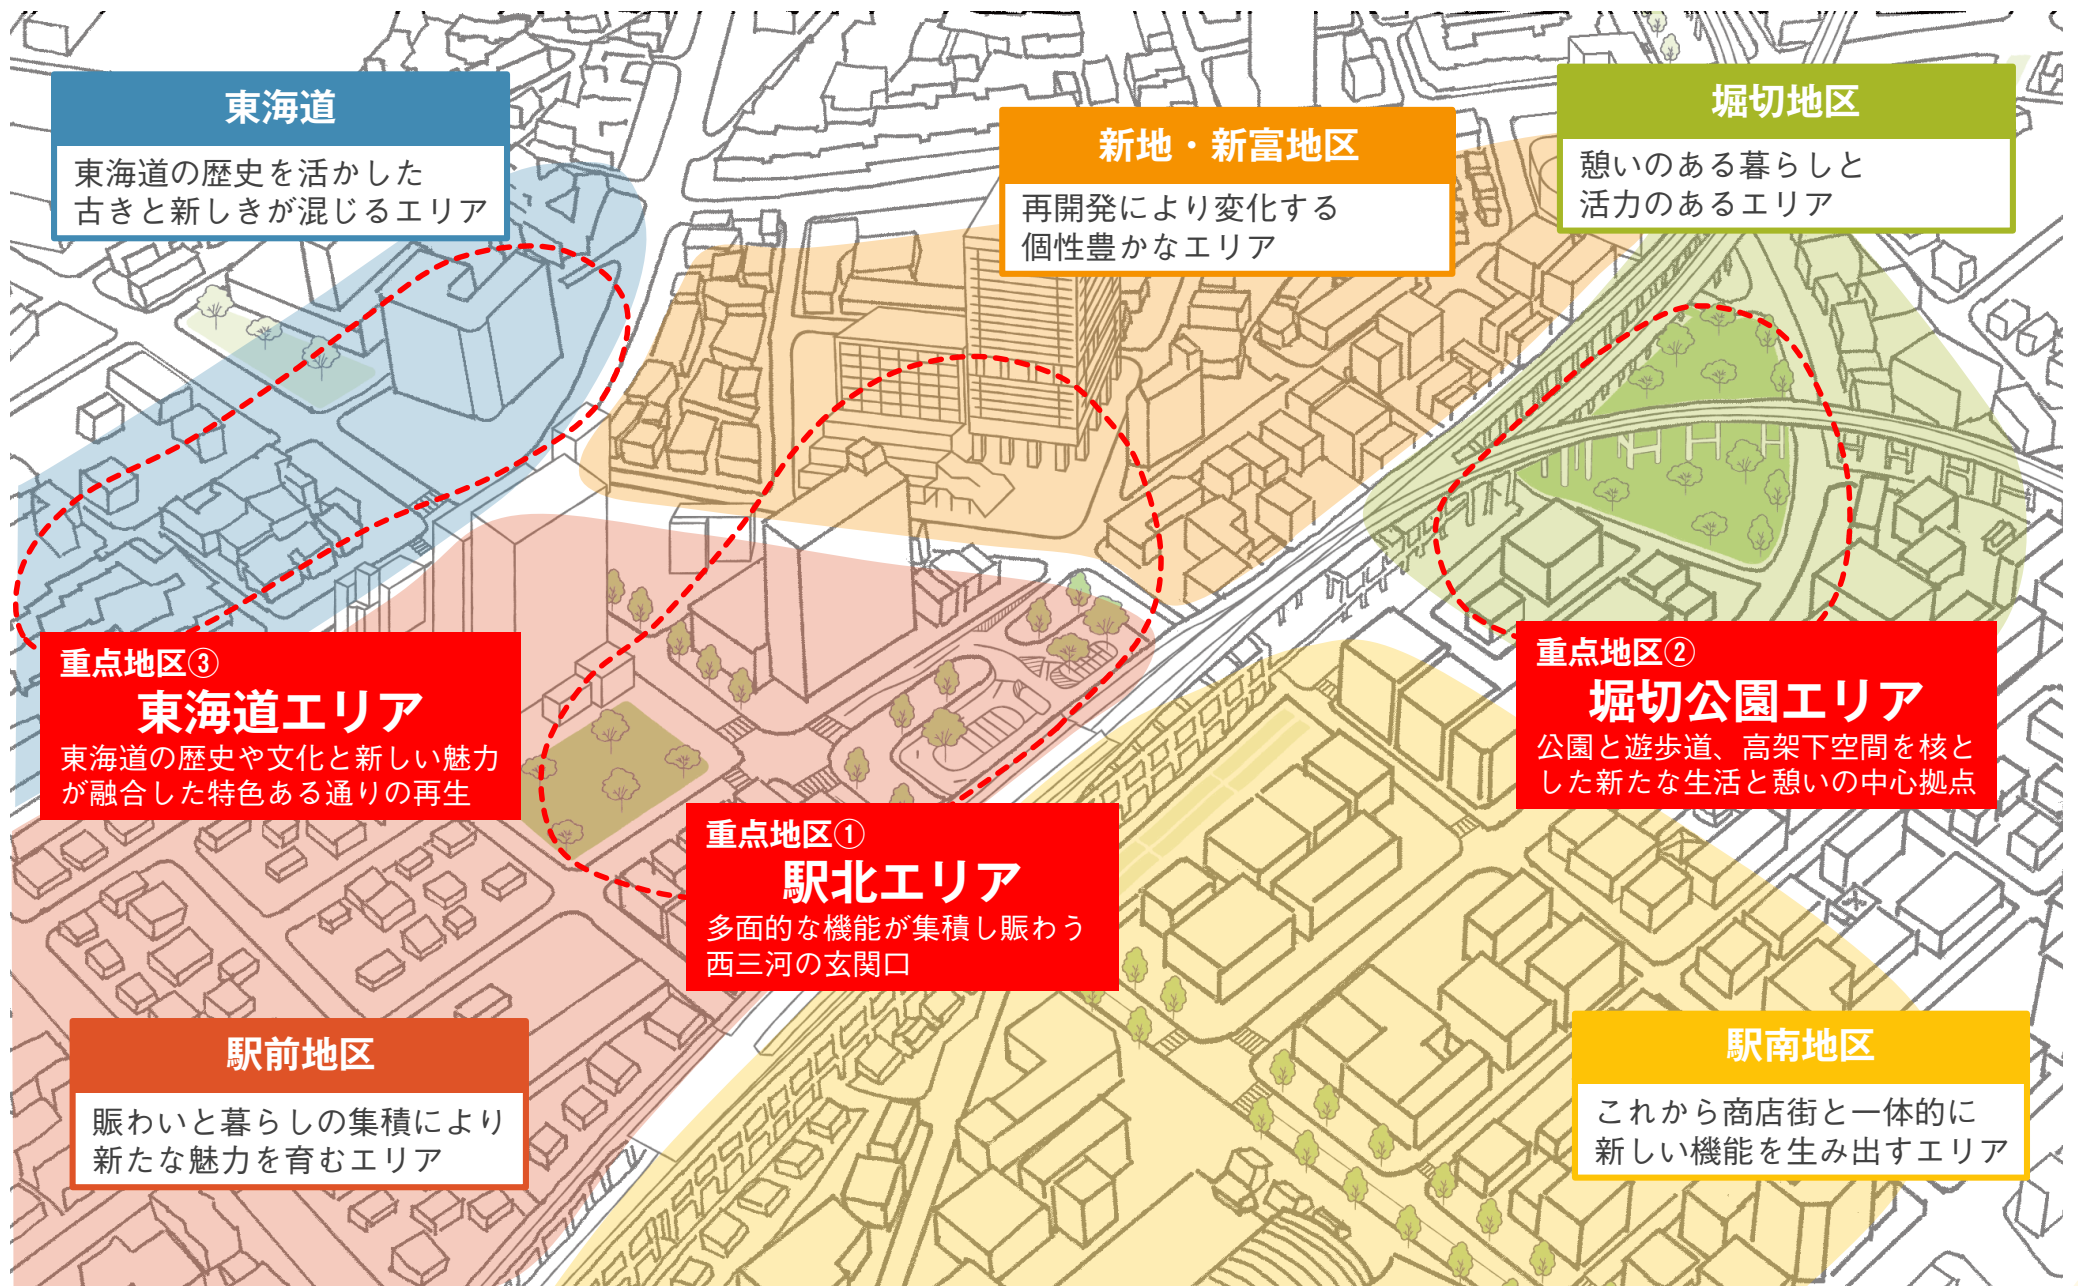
東海道

東海道の歴史を活かした
古きと新しきが混じるエリア

新地・新富地区

再開発により変化する
個性豊かなエリア

堀切地区

憩いのある暮らしと
活力のあるエリア

重点地区③
東海道エリア
東海道の歴史や文化と新しい魅力が融合した特色ある通りの再生

重点地区②
堀切公園エリア
公園と遊歩道、高架下空間を核とした新たな生活と憩いの中心拠点

重点地区①
駅北エリア
多面的な機能が集積し賑わう
西三河の玄関口

駅前地区

賑わいと暮らしの集積により
新たな魅力を育むエリア

駅南地区

これから商店街と一体的に
新しい機能を生み出すエリア